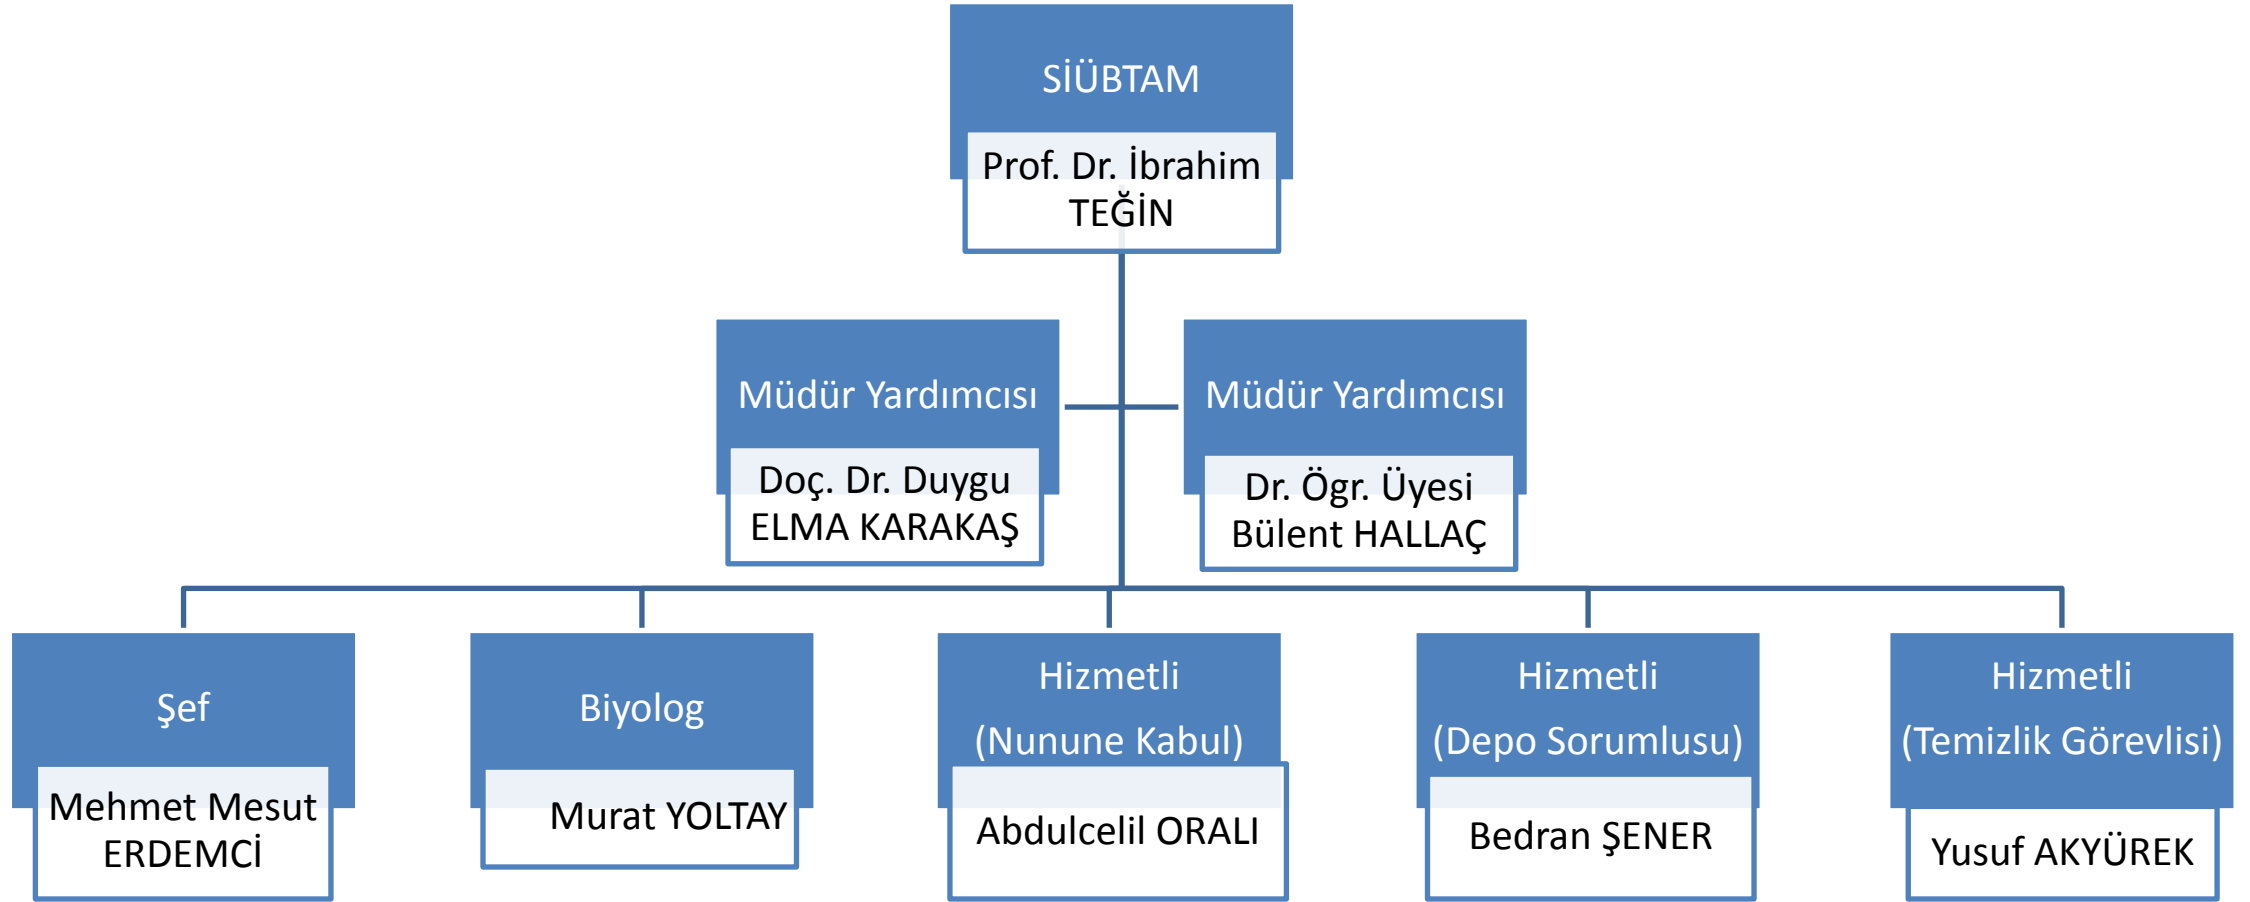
SİÜBTAM
Prof. Dr. İbrahim TEĞİN

Müdür Yardımcısı
Doç. Dr. Duygu ELMA KARAKAŞ

Müdür Yardımcısı
Dr. Ögr. Üyesi Bülent HALLAÇ

Şef
Mehmet Mesut ERDEMCİ

Biyolog
Murat YOLTAY

Hizmetli (Nunune Kabul)
Abdulcelil ORALI

Hizmetli (Depo Sorumlusu)
Bedran ŞENER

Hizmetli (Temizlik Görevlisi)
Yusuf AKYÜREK